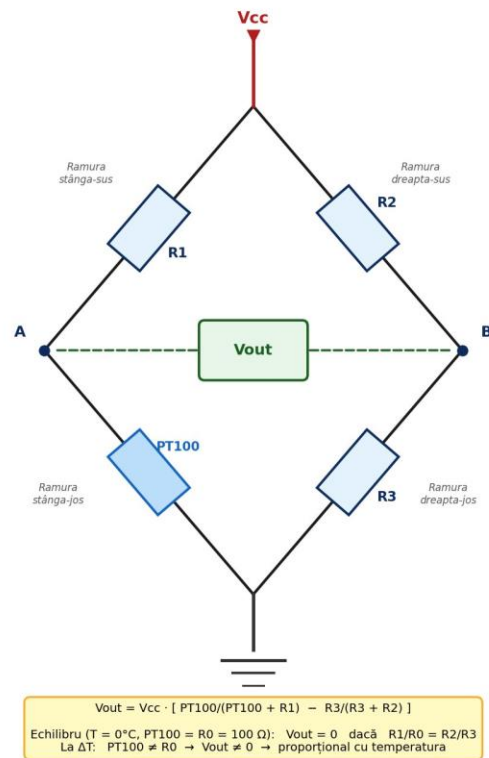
Vcc

Ramura stânga-sus

Ramura dreapta-sus

R1

R2

A

B

Vout

PT100

Ramura stânga-jos

R3

Ramura dreapta-jos

Vout = Vcc · [ PT100/(PT100 + R1) − R3/(R3 + R2) ]

Echilibru (T = 0°C, PT100 = R0 = 100 Ω): Vout = 0 dacă R1/R0 = R2/R3
La ΔT: PT100 ≠ R0 → Vout ≠ 0 → proporțional cu temperatura